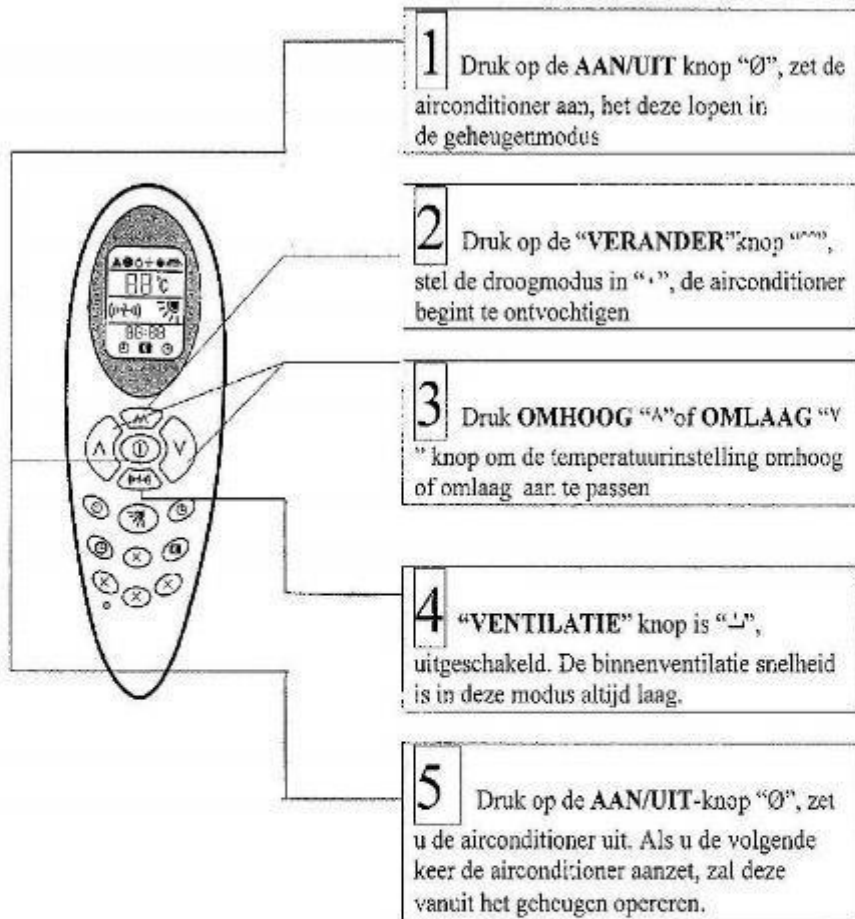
88 °C

88:88

1 Druk op de AAN/UIT knop "Ø", zet de airconditioner aan, het deze lopen in de geheugenmodus

2 Druk op de "VERANDER" knop "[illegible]", stel de droogmodus in "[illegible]", de airconditioner begint te ontvochtigen

3 Druk OMHOOG "^" of OMLAAG "v" knop om de temperatuurinstelling omhoog of omlaag aan te passen

4 "VENTILATIE" knop is "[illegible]", uitgeschakeld. De binnenventilatie snelheid is in deze modus altijd laag.

5 Druk op de AAN/UIT-knop "Ø", zet u de airconditioner uit. Als u de volgende keer de airconditioner aanzet, zal deze vanuit het geheugen opereren.